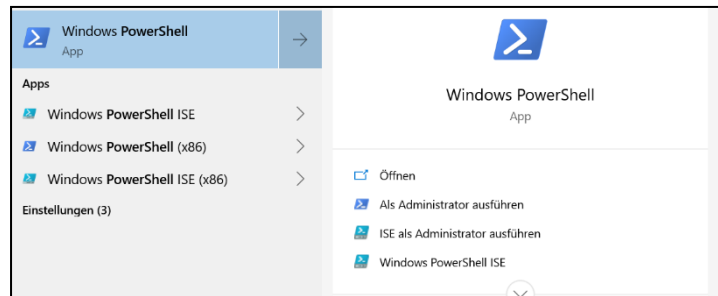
Windows PowerShell
App

Apps

Windows PowerShell ISE

Windows PowerShell (x86)

Windows PowerShell ISE (x86)

Einstellungen (3)

Windows PowerShell
App

Öffnen

Als Administrator ausführen

ISE als Administrator ausführen

Windows PowerShell ISE